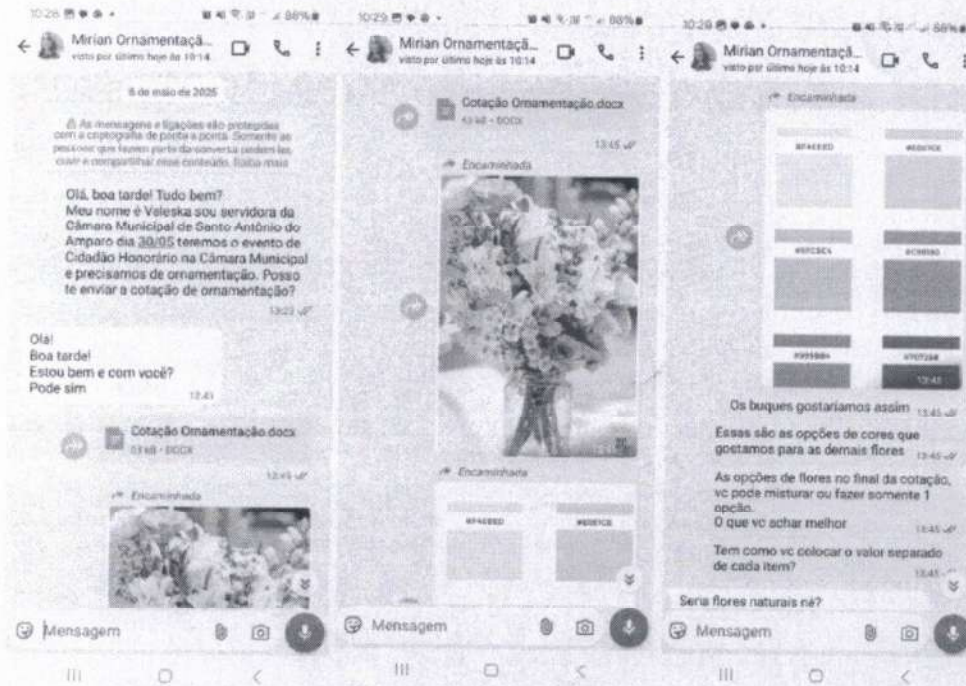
10:28 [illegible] 88%

Mirian Ornamentaçã...
visto por último hoje às 10:14

6 de maio de 2025

As mensagens e ligações são protegidas com a criptografia de ponta a ponta. Somente as pessoas que fazem parte da conversa podem ler, ouvir e compartilhar esse conteúdo. Saiba mais

Olá, boa tarde! Tudo bem?
Meu nome é Veleska sou servidora da Câmara Municipal de Santo Antônio do Amparo dia 30/05 teremos o evento de Cidadão Honorário na Câmara Municipal e precisamos de ornamentação. Posso te enviar a cotação de ornamentação?
13:22

Olá!
Boa tarde!
Estou bem e com você?
Pode sim
13:43

Cotação Ornamentação.docx
13 kB • DOCX
13:45

Encaminhada

Mensagem

10:29 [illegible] 88%

Mirian Ornamentaçã...
visto por último hoje às 10:14

Cotação Ornamentação.docx
13 kB • DOCX
13:45

Encaminhada

Encaminhada

#F4E8ED
#E0E1CE

Mensagem

10:29 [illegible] 88%

Mirian Ornamentaçã...
visto por último hoje às 10:14

Encaminhada

#F4E8ED
#E0E1CE
#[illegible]
#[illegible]
#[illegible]
#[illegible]
13:45

Os buques gostaríamos assim 13:45

Essas são as opções de cores que gostamos para as demais flores 13:45

As opções de flores no final da cotação, vc pode misturar ou fazer somente 1 opção.
O que vc achar melhor 13:45

Tem como vc colocar o valor separado de cada item? 13:45

Seria flores naturais né?

Mensagem